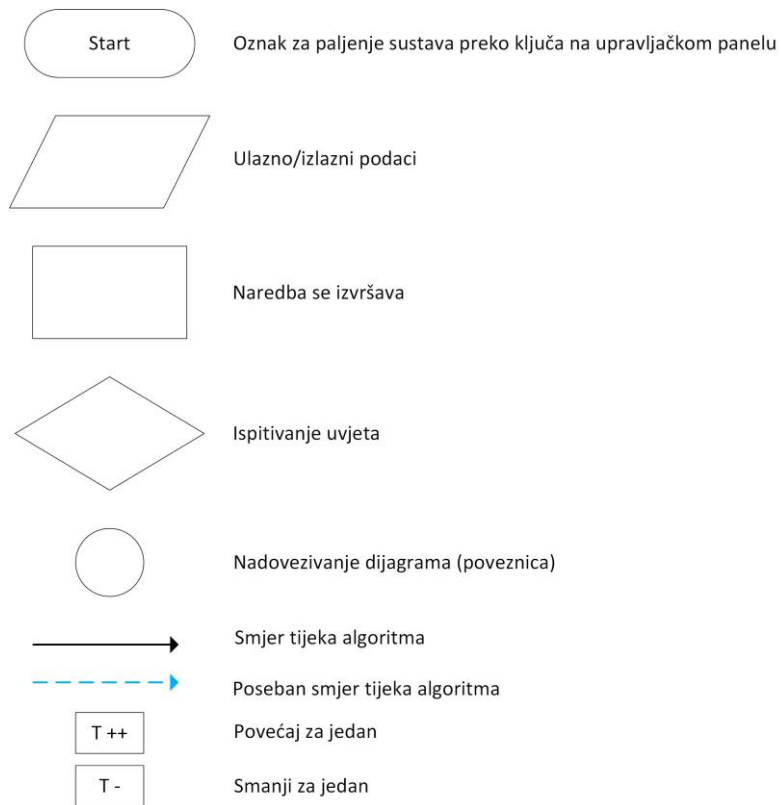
Start

Oznak za paljenje sustava preko ključa na upravljačkom panelu

Ulazno/izlazni podaci

Naredba se izvršava

Ispitivanje uvjeta

Nadovezivanje dijagrama (poveznica)

Smjer tijeka algoritma

Poseban smjer tijeka algoritma

T ++

Povećaj za jedan

T -

Smanji za jedan